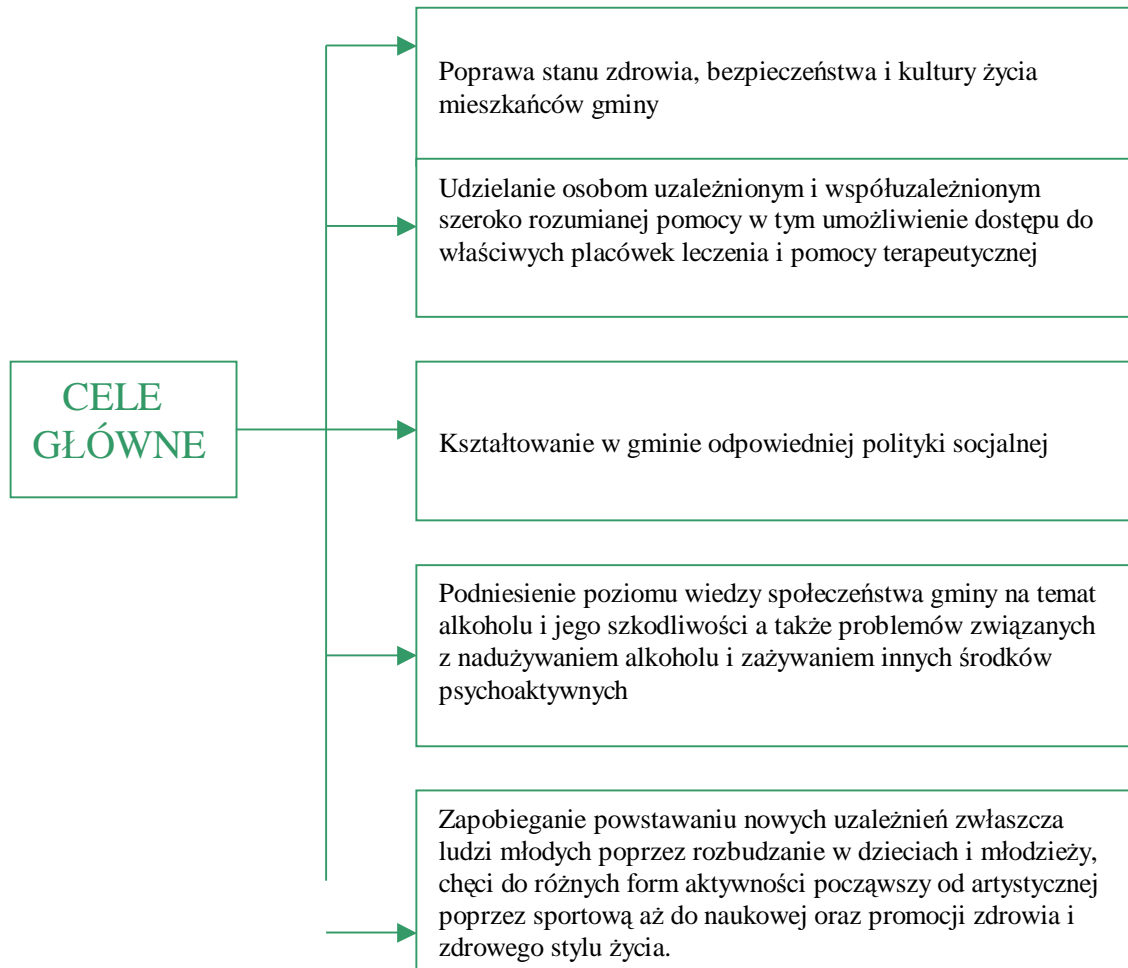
CELE GŁÓWNE

Poprawa stanu zdrowia, bezpieczeństwa i kultury życia mieszkańców gminy

Udzielanie osobom uzależnionym i współuzależnionym szeroko rozumianej pomocy w tym umożliwienie dostępu do właściwych placówek leczenia i pomocy terapeutycznej

Kształtowanie w gminie odpowiedniej polityki socjalnej

Podniesienie poziomu wiedzy społeczeństwa gminy na temat alkoholu i jego szkodliwości a także problemów związanych z nadużywaniem alkoholu i zażywaniem innych środków psychoaktywnych

Zapobieganie powstawaniu nowych uzależnień zwłaszcza ludzi młodych poprzez rozbudzanie w dzieciach i młodzieży, chęci do różnych form aktywności począwszy od artystycznej poprzez sportową aż do naukowej oraz promocji zdrowia i zdrowego stylu życia.